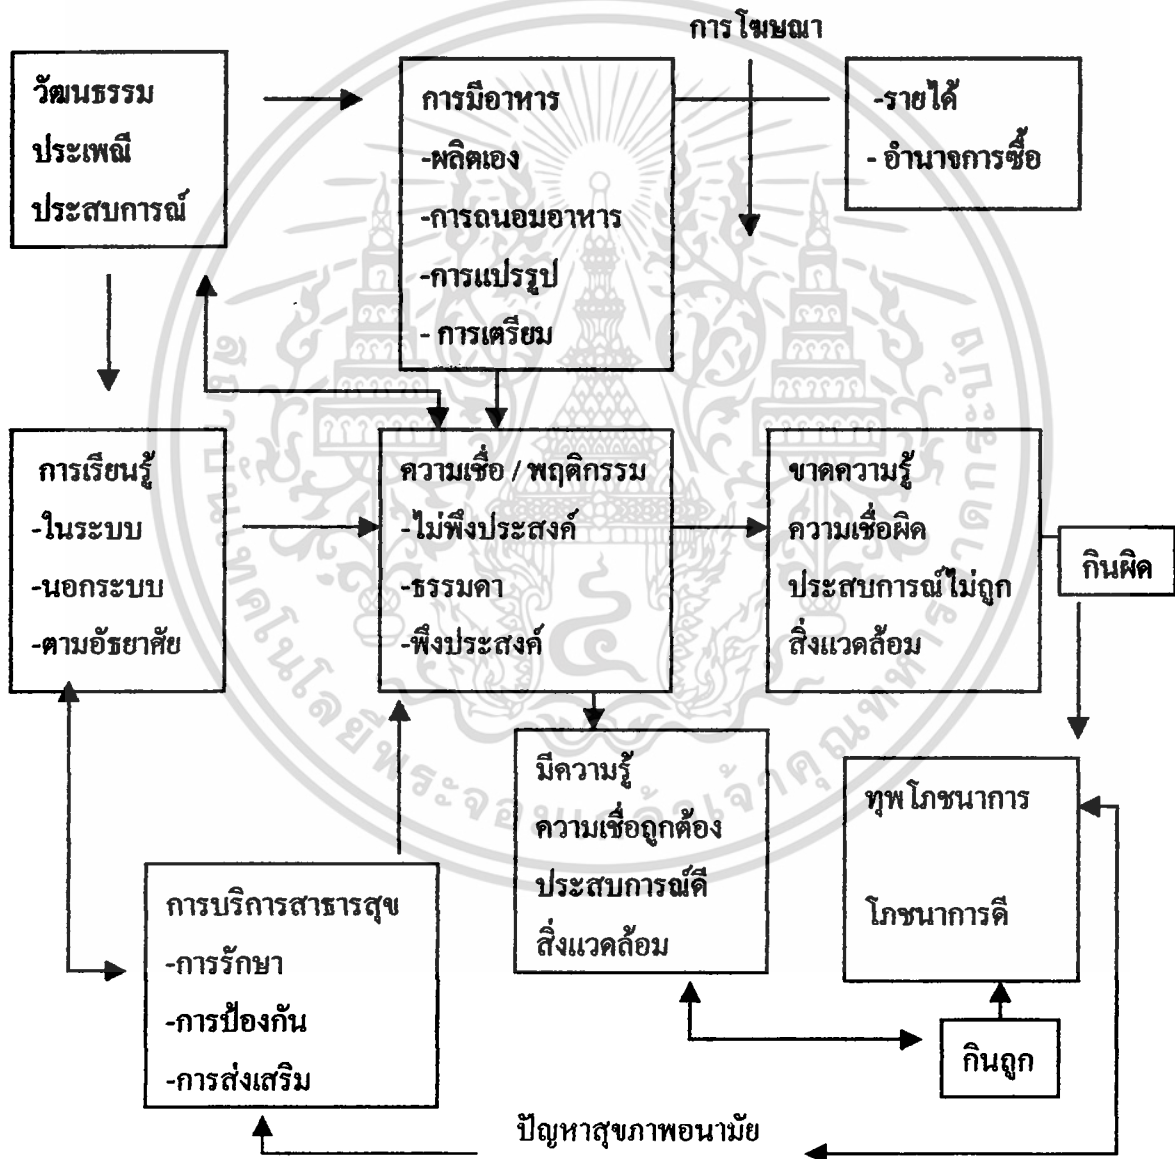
การโฆษณา

วัฒนธรรม
ประเพณี
ประสบการณ์

การมีอาหาร
-ผลิตเอง
-การถนอมอาหาร
-การแปรรูป
- การเตรียม

-รายได้
- อำนาจการซื้อ

การเรียนรู้
-ในระบบ
-นอกระบบ
-ตามอัธยาศัย

ความเชื่อ / พฤติกรรม
-ไม่พึงประสงค์
-ธรรมดา
-พึงประสงค์

ขาดความรู้
ความเชื่อผิด
ประสบการณ์ไม่ถูก
สิ่งแวดล้อม

กินผิด

มีความรู้
ความเชื่อถูกต้อง
ประสบการณ์ดี
สิ่งแวดล้อม

ทุพโภชนาการ

โภชนาการดี

การบริการสาธารสุข
-การรักษา
-การป้องกัน
-การส่งเสริม

กินถูก

ปัญหาสุขภาพอนามัย